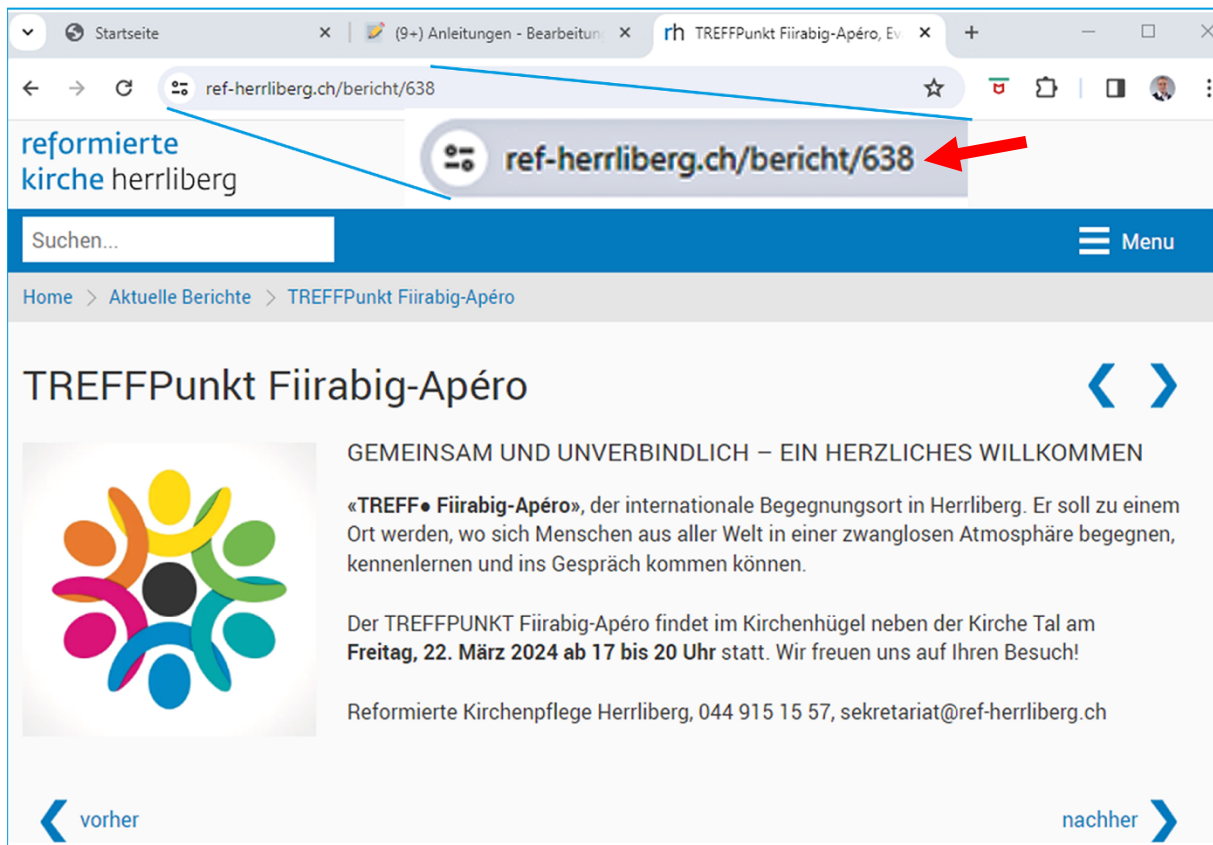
Startseite
(9+) Anleitungen - Bearbeitung
rh TREFFPunkt Fiirabig-Apéro, Ev

ref-herrliberg.ch/bericht/638

reformierte
kirche herrliberg

ref-herrliberg.ch/bericht/638

Suchen...

Menu

Home > Aktuelle Berichte > TREFFPunkt Fiirabig-Apéro

TREFFPunkt Fiirabig-Apéro

GEMEINSAM UND UNVERBINDLICH – EIN HERZLICHES WILLKOMMEN

«TREFF● Fiirabig-Apéro», der internationale Begegnungsort in Herrliberg. Er soll zu einem Ort werden, wo sich Menschen aus aller Welt in einer zwanglosen Atmosphäre begegnen, kennenlernen und ins Gespräch kommen können.

Der TREFFPUNKT Fiirabig-Apéro findet im Kirchenhügel neben der Kirche Tal am Freitag, 22. März 2024 ab 17 bis 20 Uhr statt. Wir freuen uns auf Ihren Besuch!

Reformierte Kirchenpflege Herrliberg, 044 915 15 57, sekretariat@ref-herrliberg.ch

vorher

nachher